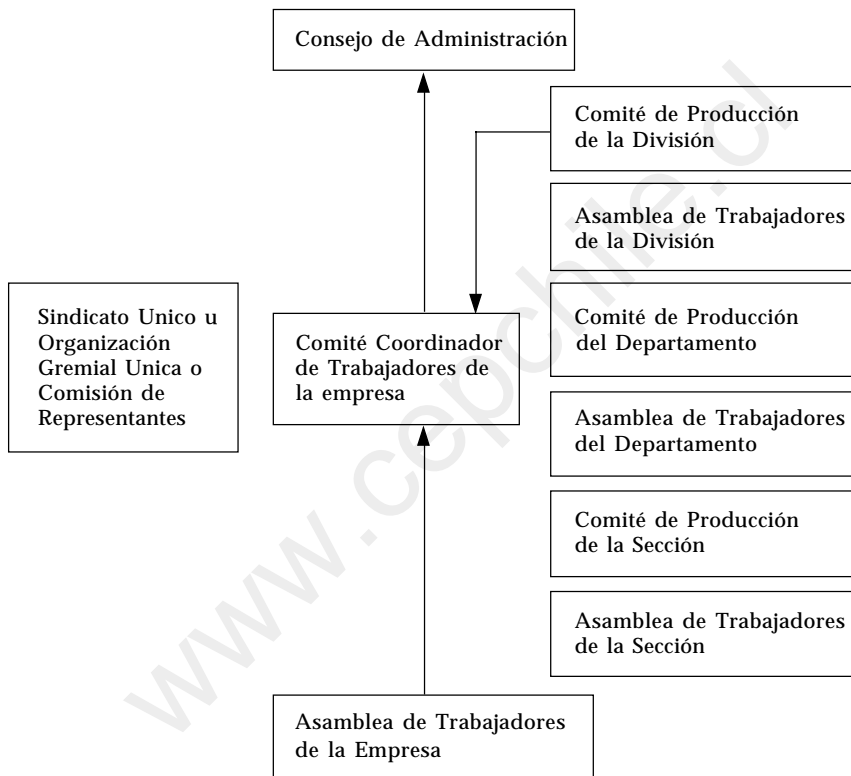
Consejo de Administración

Comité de Producción de la División

Asamblea de Trabajadores de la División

Sindicato Unico u Organización Gremial Unica o Comisión de Representantes

Comité Coordinador de Trabajadores de la empresa

Comité de Producción del Departamento

Asamblea de Trabajadores del Departamento

Comité de Producción de la Sección

Asamblea de Trabajadores de la Sección

Asamblea de Trabajadores de la Empresa

www.cepchile.cl